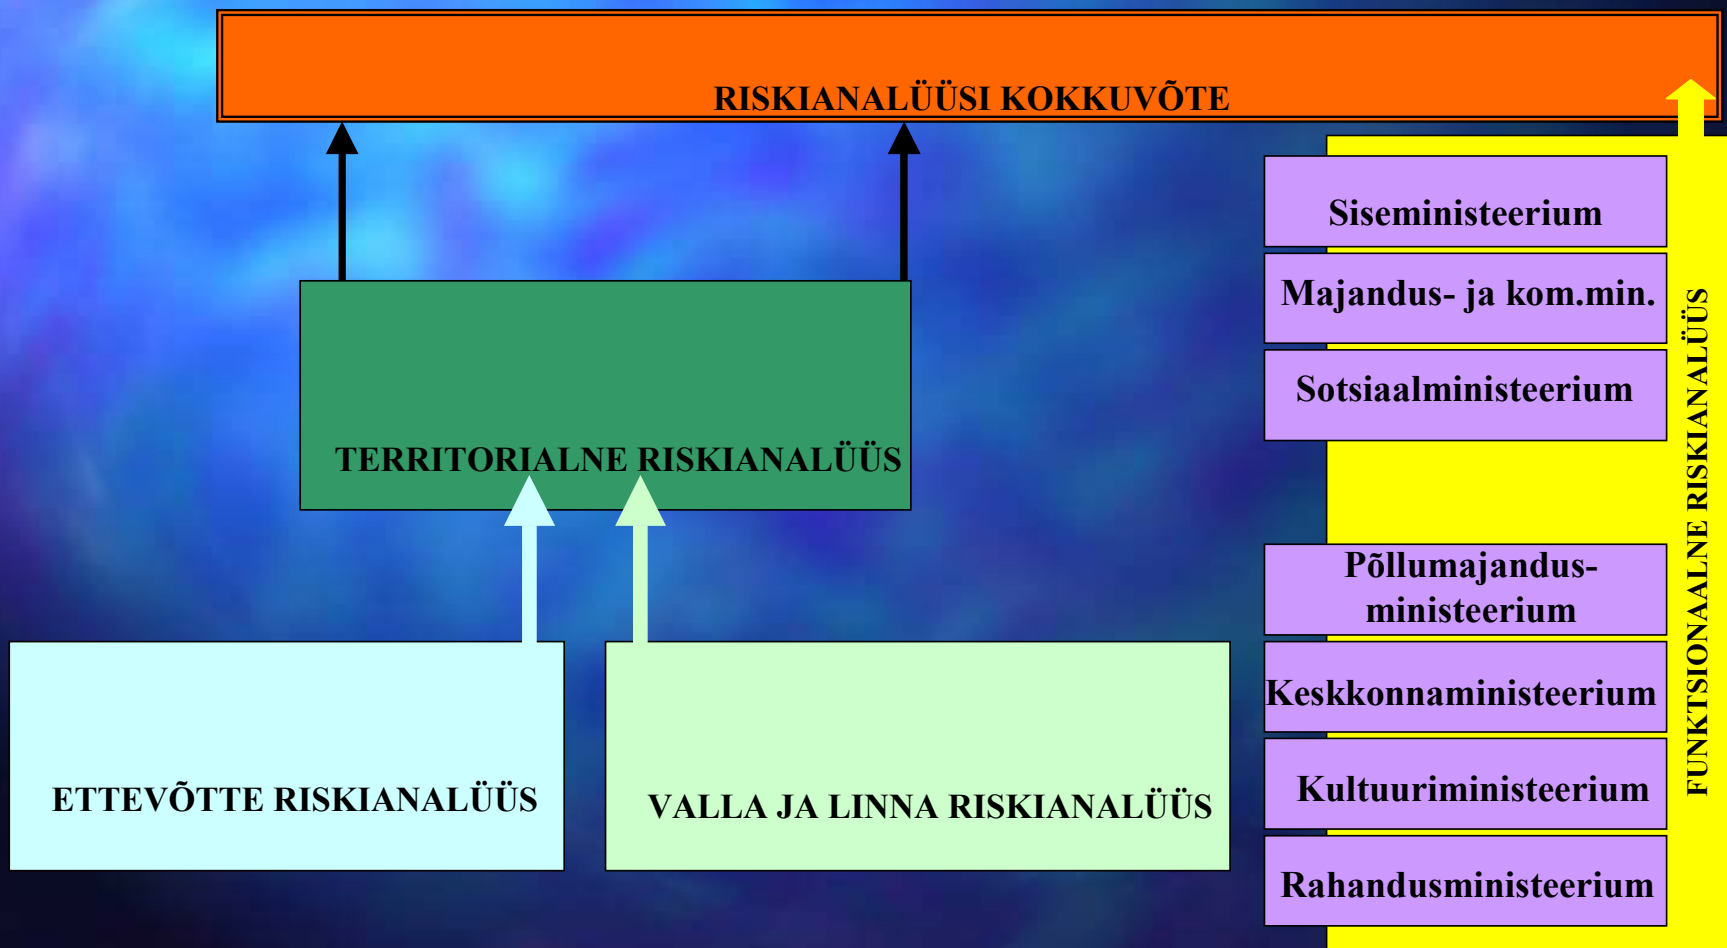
RISKIANALÜÜSI KOKKUVÕTE

TERRITORIALNE RISKIANALÜÜS

ETTEVÕTTE RISKIANALÜÜS

VALLA JA LINNA RISKIANALÜÜS

Siseministeerium

Majandus- ja kom.min.

Sotsiaalministeerium

Põllumajandusministeerium

Keskkonnaministeerium

Kultuuriministeerium

Rahandusministeerium

FUNKTSIONAALNE RISKIANALÜÜS